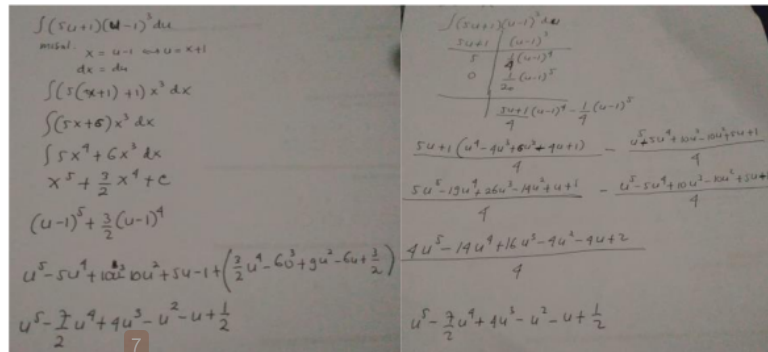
$\int (5u+1)(u-1)^3 du$

misal: $x = u-1 \Leftrightarrow u = x+1$
$dx = du$

$\int (5(x+1)+1)x^3 dx$

$\int (5x+6)x^3 dx$

$\int 5x^4 + 6x^3 dx$

$x^5 + \frac{3}{2}x^4 + C$

$(u-1)^5 + \frac{3}{2}(u-1)^4$

$u^5 - 5u^4 + 10u^2 \, 10u^2 + 5u - 1 + \left(\frac{3}{2}u^4 - 6u^3 + 9u^2 - 6u + \frac{3}{2}\right)$

$u^5 - \frac{7}{2}u^4 + 4u^3 - u^2 - u + \frac{1}{2}$

7

$\int (5u+1)(u-1)^3 du$

| | |
|---|---|
| $5u+1$ | $(u-1)^3$ |
| $5$ | $\frac{1}{4}(u-1)^4$ |
| $0$ | $\frac{1}{20}(u-1)^5$ |

$\frac{5u+1}{4}(u-1)^4 - \frac{1}{4}(u-1)^5$

$\frac{5u+1(u^4-4u^3+6u^2+4u+1)}{4} - \frac{u^5+5u^4+10u^3-10u^2+5u+1}{4}$

$\frac{5u^5-19u^4+26u^3-14u^2+u+1}{4} - \frac{u^5-5u^4+10u^3-10u^2+5u+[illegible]}{4}$

$\frac{4u^5-14u^4+16u^3-4u^2-4u+2}{4}$

$u^5 - \frac{7}{2}u^4 + 4u^3 - u^2 - u + \frac{1}{2}$